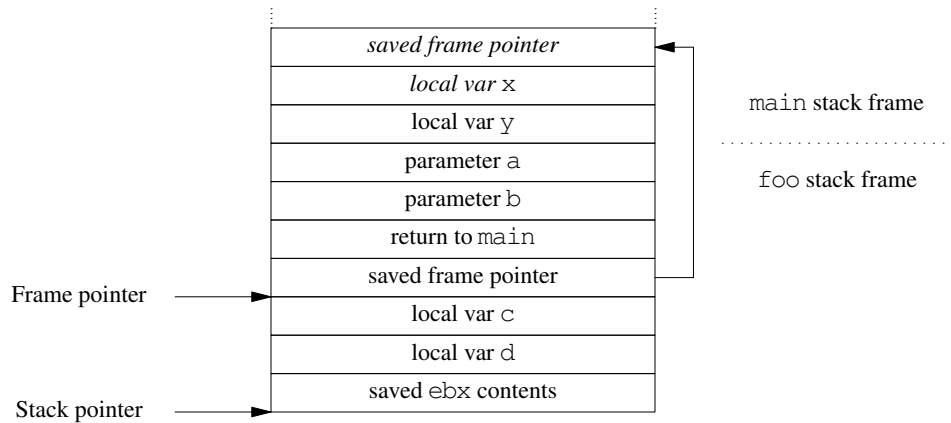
saved frame pointer
local var x
local var y
parameter a
parameter b
return to main
saved frame pointer
local var c
local var d
saved ebx contents

main stack frame

foo stack frame

Frame pointer

Stack pointer